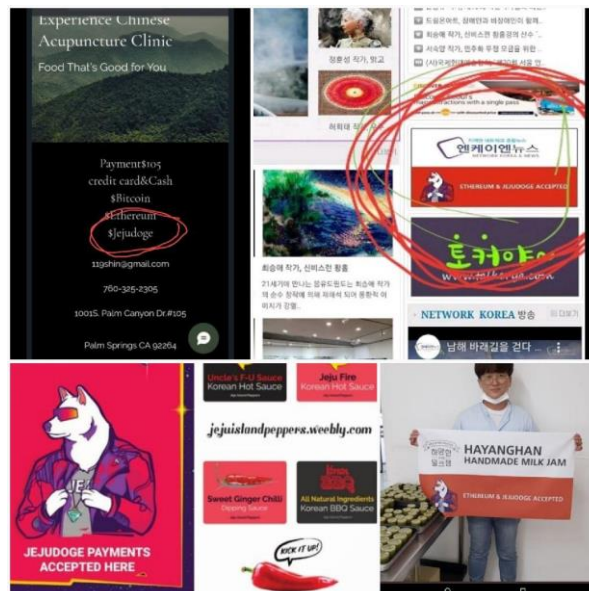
Experience Chinese Acupuncture Clinic

Food That's Good for You

Payment$105
credit card&Cash
$Bitcoin
$Ethereum
$Jejudoge

119shin@gmail.com

760-325-2305

1001S. Palm Canyon Dr.#105

Palm Springs CA 92264

장윤성 작가, 맞고

허회태 작가

최송해 작가, 신비스런 황홀

21세기에 만나는 응용도회는 최송해 작가의 순수 창작에 의해 재해석 되어 현대적 이미지가 강렬.

도움은에게, 장애인과 비장애인이 함께..

최송해 작가, 신비스런 황홀경 선수..

서삭망 작가, 인주화 무형 모금을 위한..

(사)국제청년문화교류 원 서울 인..

transactions with a single pass

엔케이엔뉴스
NETWORK KOREA NEWS

ETHEREUM & JEJUDOGE ACCEPTED

토커야
www.tokerya.com

NETWORK KOREA 방송

남해 바래길을 걷다

JEJUDOGE PAYMENTS ACCEPTED HERE

Uncle's F-U Sauce
Korean Hot Sauce

Jeju Fire
Korean Hot Sauce

jejuislandpeppers.weebly.com

Sweet Ginger Chili
Dipping Sauce

All Natural Ingredients
Korean BBQ Sauce

KICK IT UP!

HAYANGHAN
HANDMADE MILK JAM

ETHEREUM & JEJUDOGE ACCEPTED